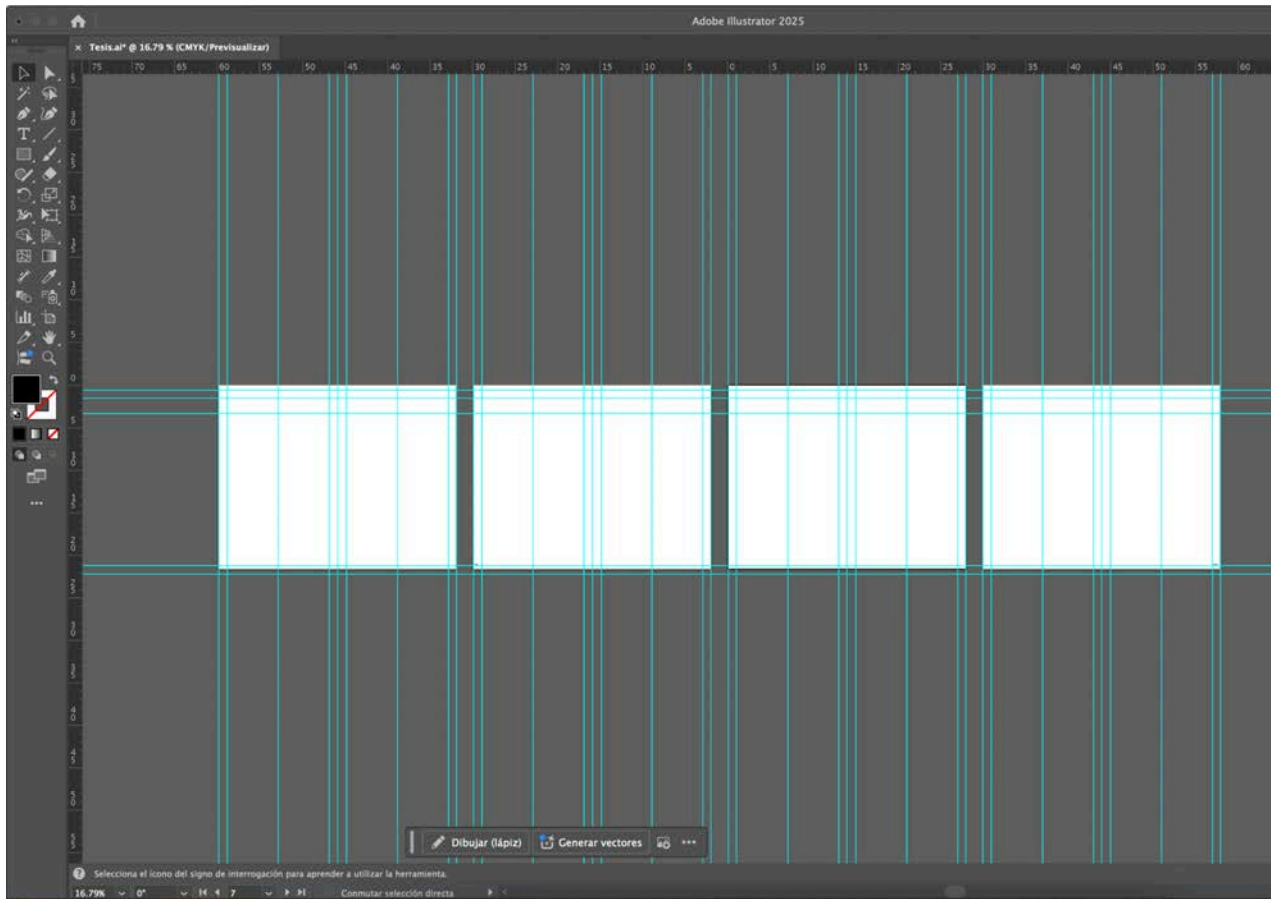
Adobe Illustrator 2025

Tesis.ai* @ 16.79 % (CMYK/Previsualizar)

75 70 65 60 55 50 45 40 35 30 25 20 15 10 5 0 5 10 15 20 25 30 35 40 45 50 55 60

Dibujar (lápiz)
Generar vectores
...

Selecciona el icono del signo de interrogación para aprender a utilizar la herramienta.

16.79% 0° 7 Conmutar selección directa